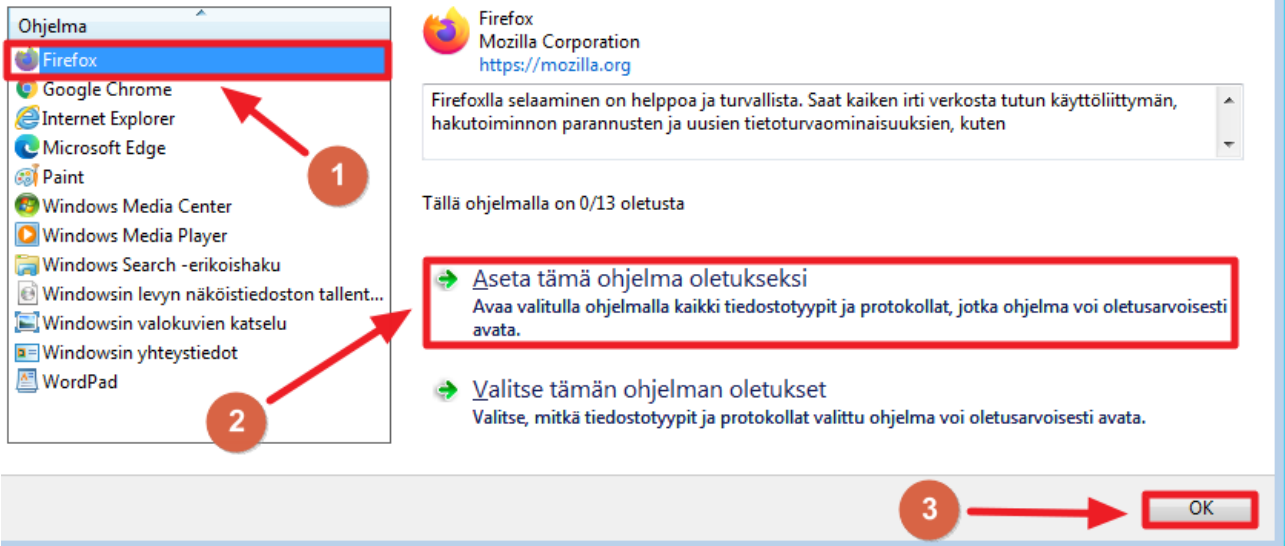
Ohjelma
Firefox
Google Chrome
Internet Explorer
Microsoft Edge
Paint
Windows Media Center
Windows Media Player
Windows Search -erikoishaku
Windowsin levyn näköistiedoston tallent...
Windowsin valokuvien katselu
Windowsin yhteystiedot
WordPad

1

Firefox
Mozilla Corporation
https://mozilla.org

Firefoxlla selaaminen on helppoa ja turvallista. Saat kaiken irti verkosta tutun käyttöliittymän, hakutoiminnon parannusten ja uusien tietoturvaominaisuuksien, kuten

Tällä ohjelmalla on 0/13 oletusta

Aseta tämä ohjelma oletukseksi
Avaa valitulla ohjelmalla kaikki tiedostotyypit ja protokollat, jotka ohjelma voi oletusarvoisesti avata.

2

Valitse tämän ohjelman oletukset
Valitse, mitkä tiedostotyypit ja protokollat valittu ohjelma voi oletusarvoisesti avata.

3

OK